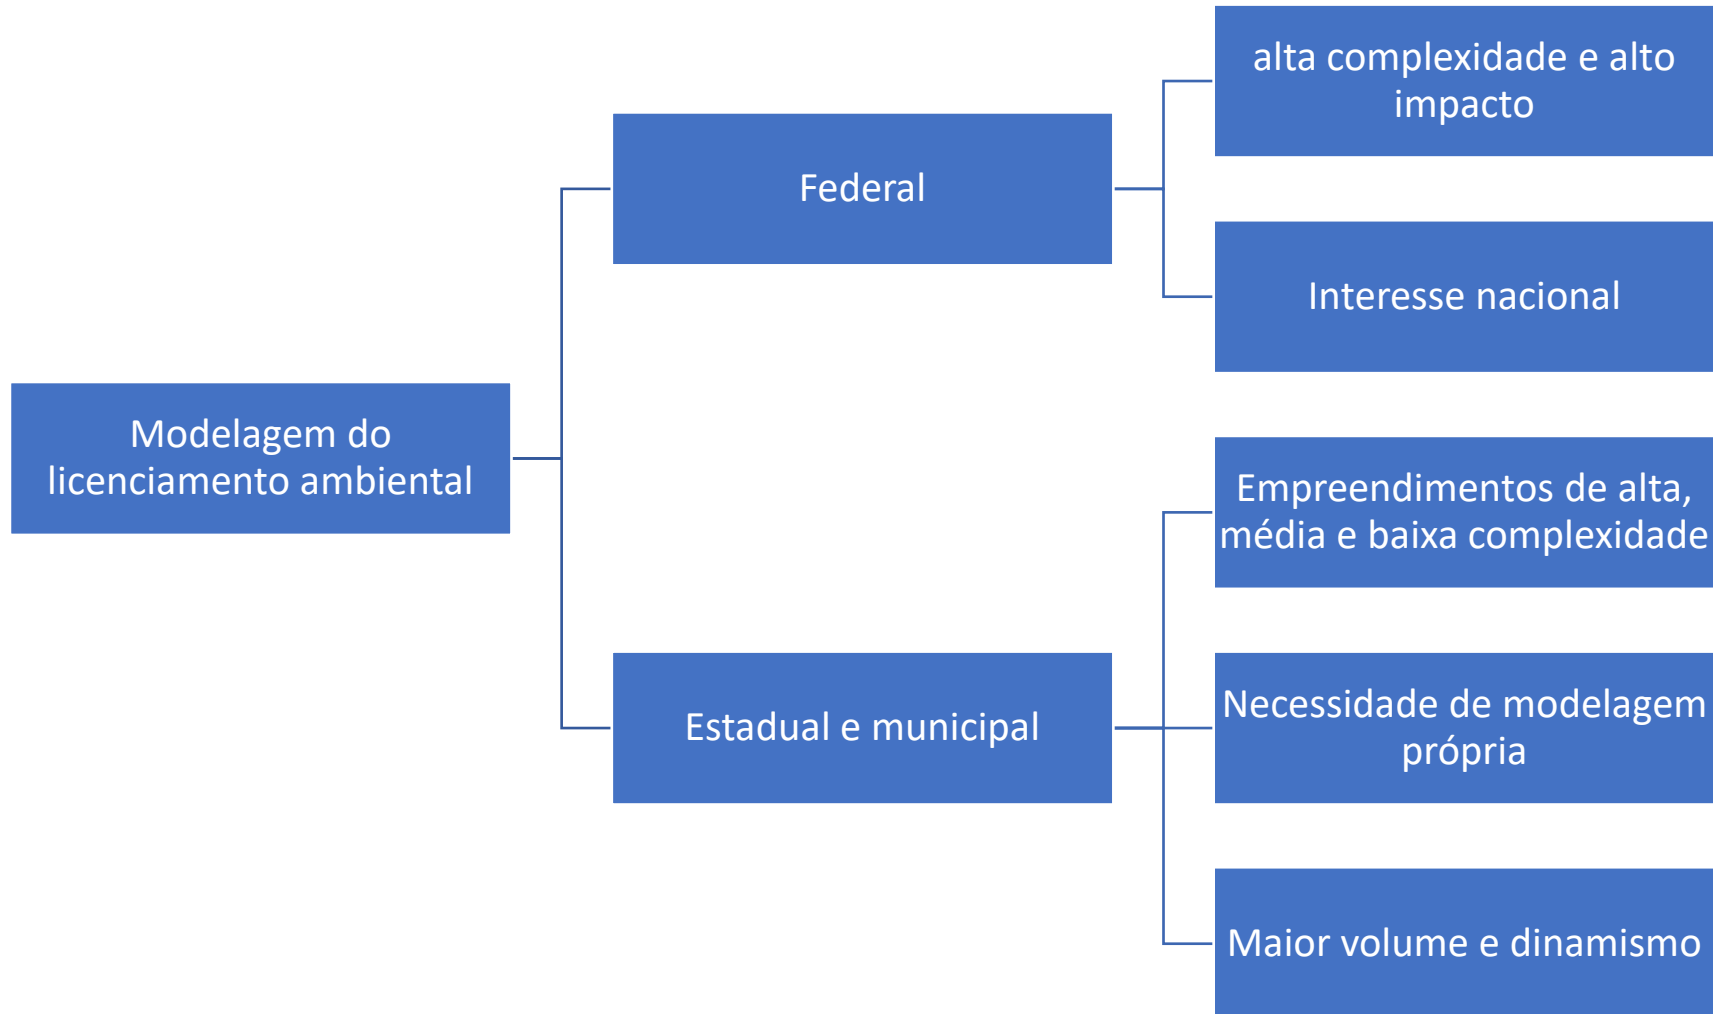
Modelagem do licenciamento ambiental

Federal

alta complexidade e alto impacto

Interesse nacional

Estadual e municipal

Empreendimentos de alta, média e baixa complexidade

Necessidade de modelagem própria

Maior volume e dinamismo